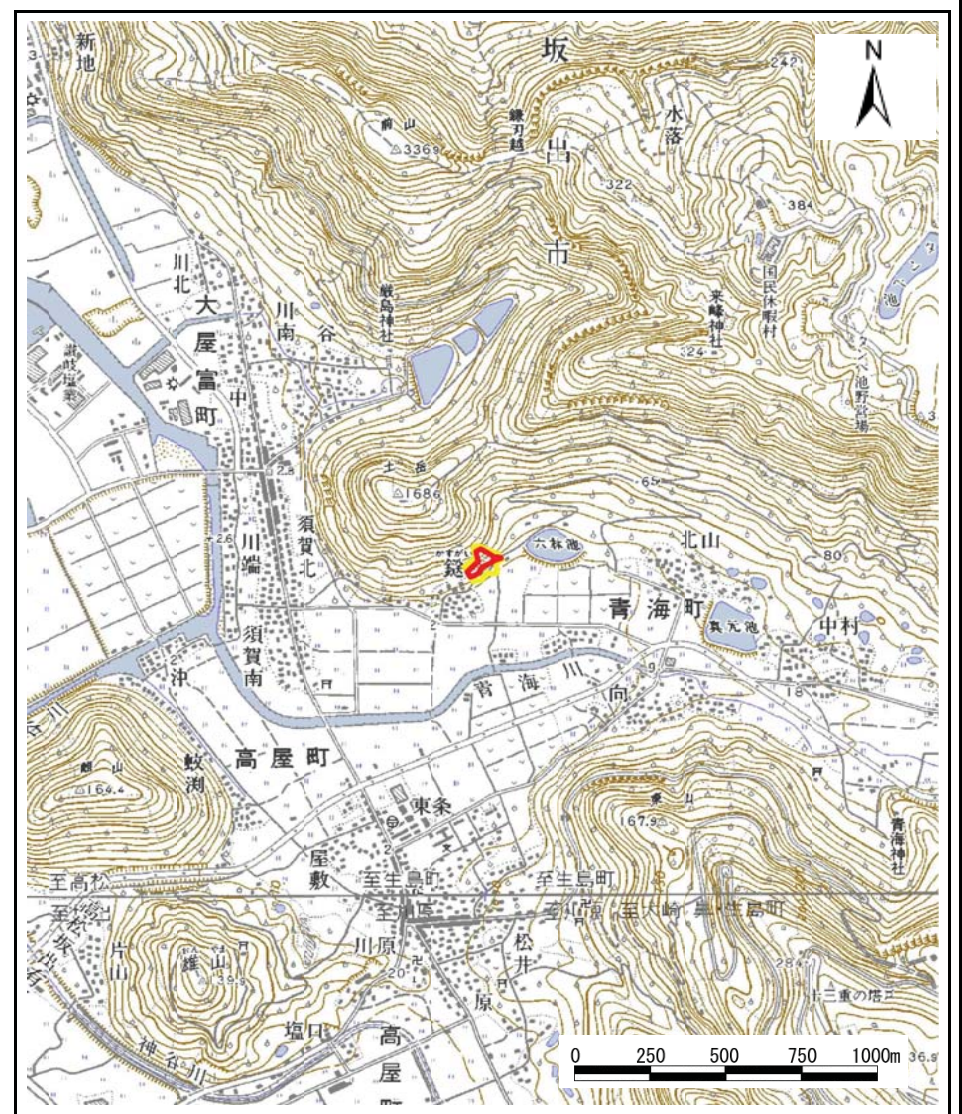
新地
坂
出
市
N
242
水落
鎌刃越
△336.9
322
384
国民休暇村
来峰神社
324
厳島神社
大屋富町
川北
讃岐塩業
川南谷
中
野営場
土岳
△168.6
65
2.6
2.6
川端
須賀北
かすがつか
六林池
北山
80
青海町
須賀南
真光池
中村
沖
青海川
向
18
9
蛟洲
高屋町
△164.4
東条
167.9
青海神社
屋敷
至高松
至生島町
至生島町
至坂出
至大崎・至生島町
片山
△39.9
川原
松井
20
原
28
塩口
高
屋
神谷川
0 250 500 750 1000m
36.9